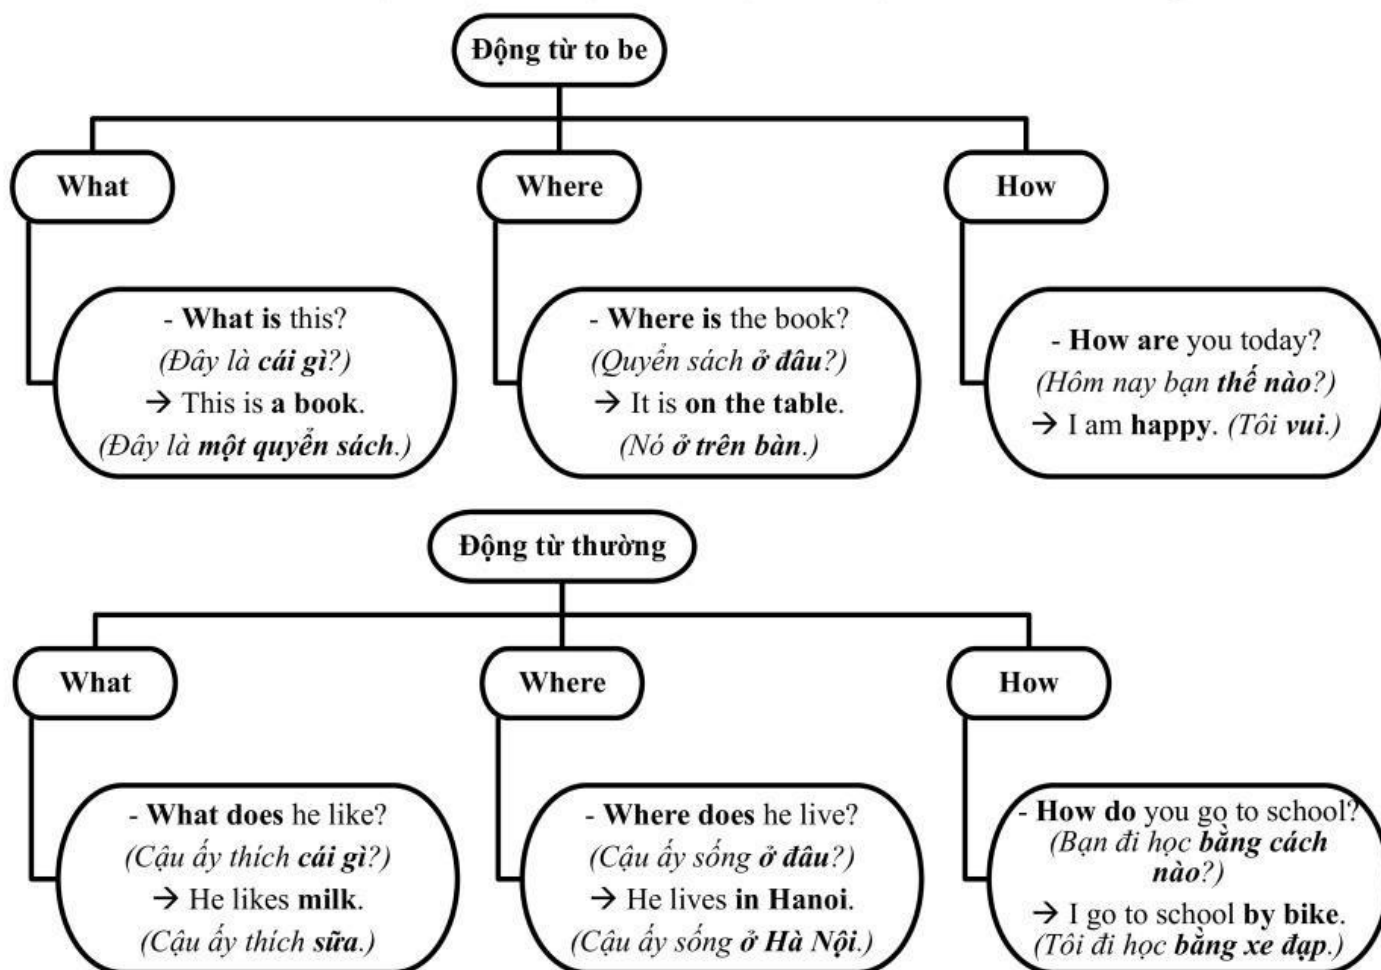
Động từ to be

What

Where

How

- What is this?
(Đây là cái gì?)
→ This is a book.
(Đây là một quyển sách.)

- Where is the book?
(Quyển sách ở đâu?)
→ It is on the table.
(Nó ở trên bàn.)

- How are you today?
(Hôm nay bạn thế nào?)
→ I am happy. (Tôi vui.)

Động từ thường

What

Where

How

- What does he like?
(Cậu ấy thích cái gì?)
→ He likes milk.
(Cậu ấy thích sữa.)

- Where does he live?
(Cậu ấy sống ở đâu?)
→ He lives in Hanoi.
(Cậu ấy sống ở Hà Nội.)

- How do you go to school?
(Bạn đi học bằng cách nào?)
→ I go to school by bike.
(Tôi đi học bằng xe đạp.)